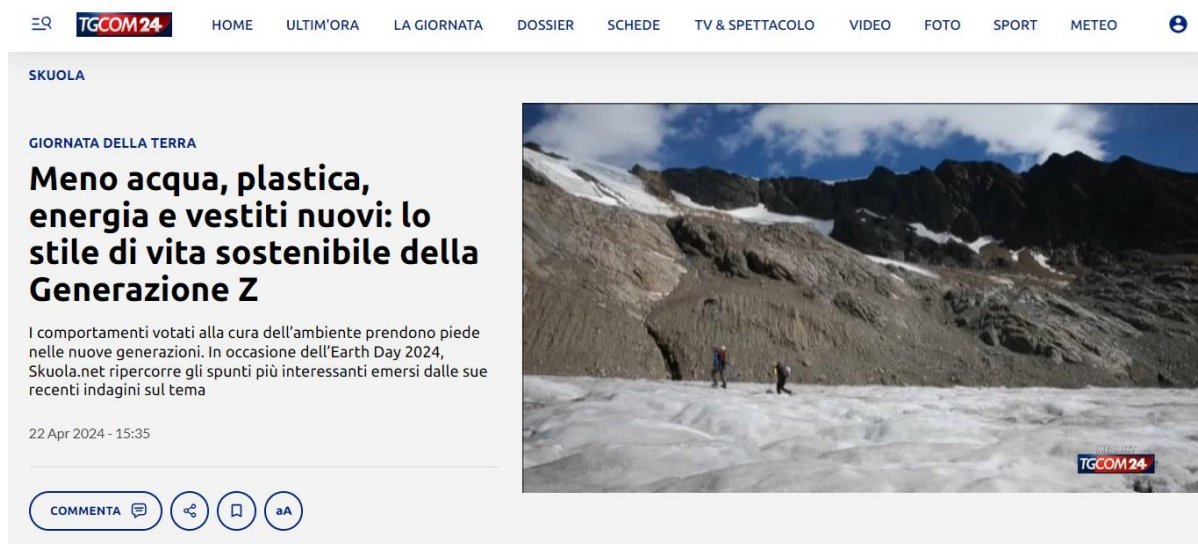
TGCOM24 HOME ULTIM'ORA LA GIORNATA DOSSIER SCHEDE TV & SPETTACOLO VIDEO FOTO SPORT METEO

SKUOLA

GIORNATA DELLA TERRA

Meno acqua, plastica, energia e vestiti nuovi: lo stile di vita sostenibile della Generazione Z

I comportamenti votati alla cura dell'ambiente prendono piede nelle nuove generazioni. In occasione dell'Earth Day 2024, Skuola.net ripercorre gli spunti più interessanti emersi dalle sue recenti indagini sul tema

22 Apr 2024 - 15:35

COMMENTA

aA

TGCOM24